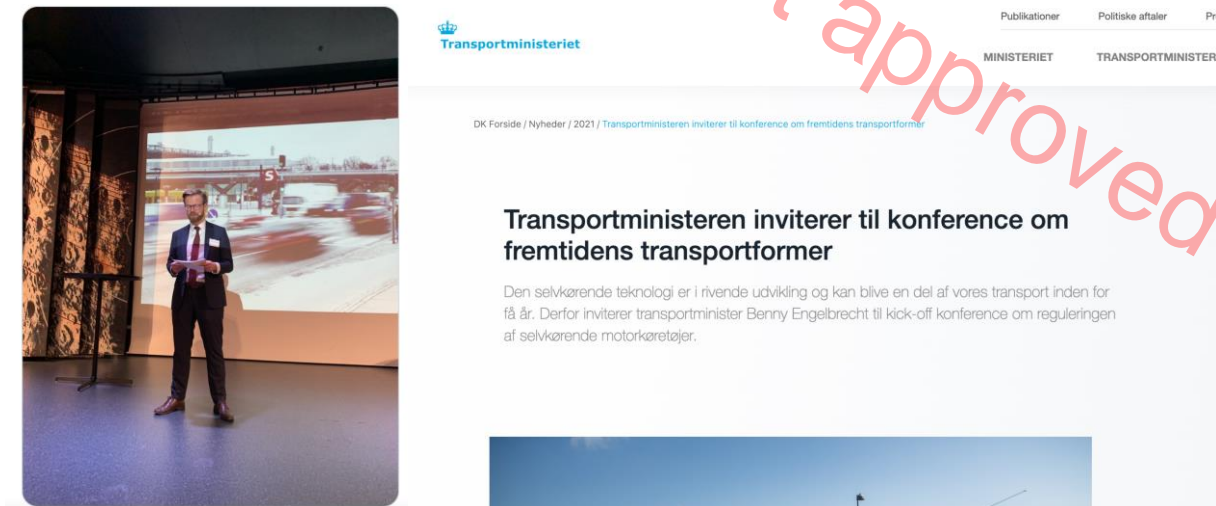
Transportministeriet

Publikationer Politiske aftaler Pr

MINISTERIET TRANSPORTMINISTER

approved

DK Forside / Nyheder / 2021 / Transportministeren inviterer til konference om fremtidens transportformer

Transportministeren inviterer til konference om fremtidens transportformer

Den selvkørende teknologi er i rivende udvikling og kan blive en del af vores transport inden for få år. Derfor inviterer transportminister Benny Engelbrecht til kick-off konference om reguleringen af selvkørende motorkøretøjer.